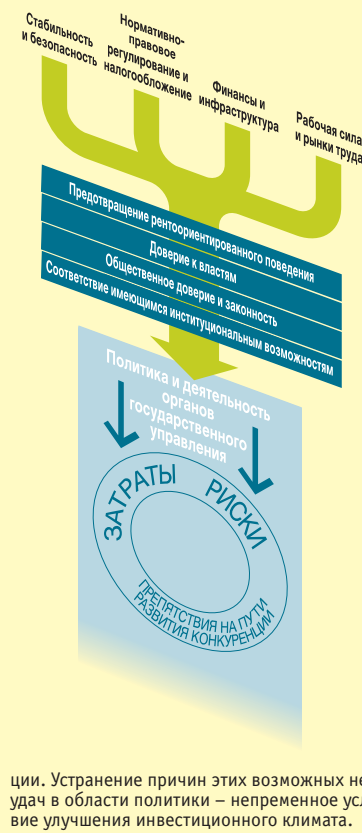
Стабильность и безопасность

Нормативно-правовое регулирование и налогообложение

Финансы и инфраструктура

Рабочая сила и рынки труда

Предотвращение рентоориентированного поведения

Доверие к властям

Общественное доверие и законность

Соответствие имеющимся институциональным возможностям

Политика и деятельность органов государственного управления

ЗАТРАТЫ

РИСКИ

ПРЕПЯТСТВИЯ НА ПУТИ РАЗВИТИЯ КОНКУРЕНЦИИ

ции. Устранение причин этих возможных не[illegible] удач в области политики – непременное усл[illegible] вие улучшения инвестиционного климата.